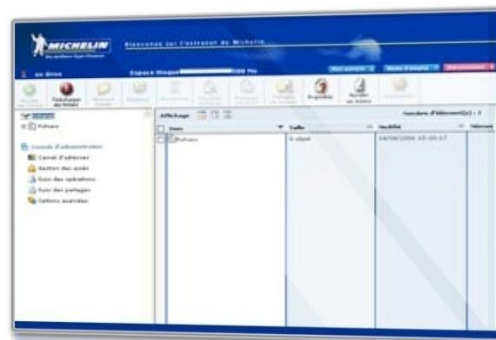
MICHELIN

Bienvenue sur l'extranet de Michelin

Espace Disque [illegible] Mo

Mon compte | Mode d'emploi | Déconnexion

Télécharger des fichiers

Propriétés

Accéder au bureau

Affichage

Nombre d'élément(s) : 1

Nom | Taille | Modifié

Fichiers | 0 objet | 24/08/2006 15:05:17

Fichiers

Console d'administration
Carnet d'adresses
Gestion des accès
Suivi des opérations
Suivi des partages
Options avancées